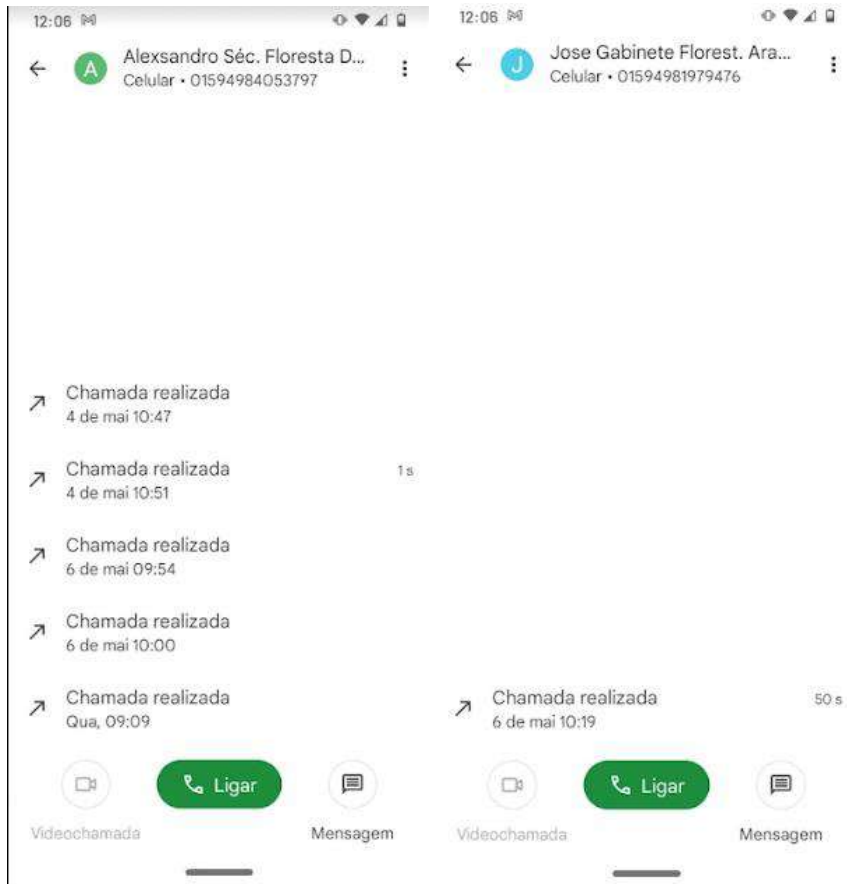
12:06

A Alexsandro Séc. Floresta D...
Celular • 01594984053797

Chamada realizada
4 de mai 10:47

Chamada realizada
4 de mai 10:51
1 s

Chamada realizada
6 de mai 09:54

Chamada realizada
6 de mai 10:00

Chamada realizada
Qua, 09:09

Videochamada
Ligar
Mensagem

12:06

J Jose Gabinete Florest. Ara...
Celular • 01594981979476

Chamada realizada
6 de mai 10:19
50 s

Videochamada
Ligar
Mensagem